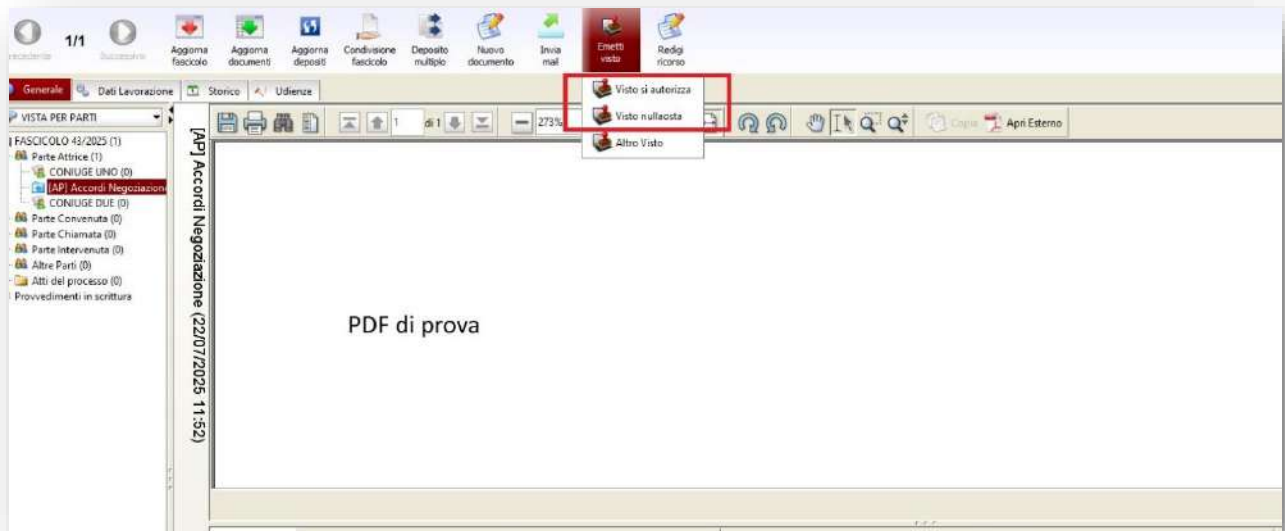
recedente 1/1 Successivo

Aggiorna fascicolo

Aggiorna documenti

Aggiorna depositi

Condivisione fascicolo

Deposito multiplo

Nuovo documento

Invia mail

Emetti visto

Redigi ricorso

Generale

Dati Lavorazione

Storico

Udienze

VISTA PER PARTI

FASCICOLO 43/2025 (1)
Parte Attrice (1)
CONIUGE UNO (0)
[AP] Accordi Negoziazione
CONIUGE DUE (0)
Parte Convenuta (0)
Parte Chiamata (0)
Parte Intervenuta (0)
Altre Parti (0)
Atti del processo (0)
Provvedimenti in scrittura

[AP] Accordi Negoziazione (22/07/2025 11:52)

1 di 1 273%

Visto si autorizza
Visto nullaosta
Altro Visto

Copia Apri Esterno

PDF di prova